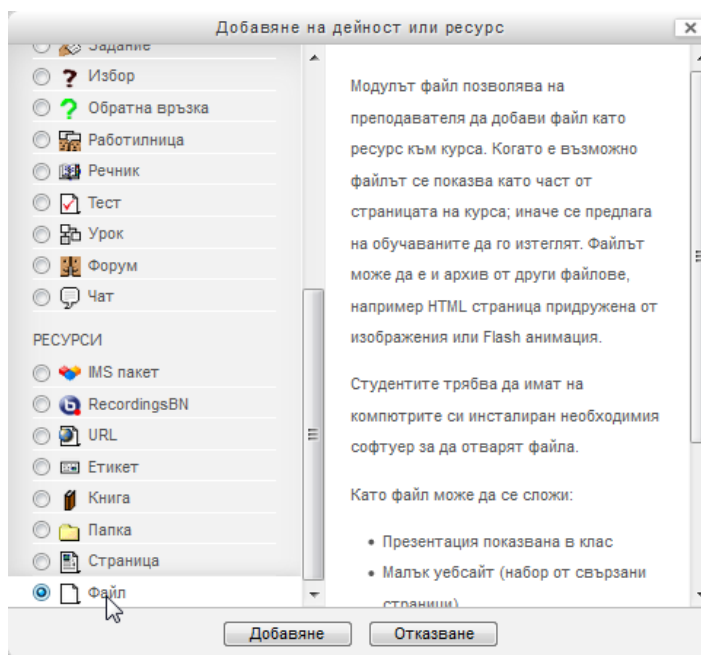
Добавяне на дейност или ресурс

Задание
Избор
Обратна връзка
Работилница
Речник
Тест
Урок
Форум
Чат

РЕСУРСИ
IMS пакет
RecordingsBN
URL
Етикет
Книга
Папка
Страница
Файл

Модулът файл позволява на преподавателя да добави файл като ресурс към курса. Когато е възможно файлът се показва като част от страницата на курса; иначе се предлага на обучаваните да го изтеглят. Файлът може да е и архив от други файлове, например HTML страница придружена от изображения или Flash анимация.

Студентите трябва да имат на компютрите си инсталиран необходимия софтуер за да отварят файла.

Като файл може да се сложи:

• Презентация показвана в клас
• Малък уебсайт (набор от свързани страници)

Добавяне Отказване